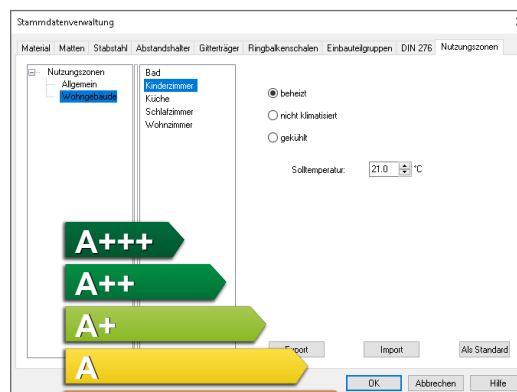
Stammdatenverwaltung

Material | Matten | Stabstahl | Abstandshalter | Gitterträger | Ringbalkenschalen | Einbauteilgruppen | DIN 276 | Nutzungszonen

Nutzungszonen
Allgemein
Wohngebäude

Bad
Kinderzimmer
Küche
Schlafzimmer
Wohnzimmer

beheizt
nicht klimatisiert
gekühlt

Solltemperatur: 21.0 °C

A+++
A++
A+
A

Export
Import
Als Standard

OK
Abbrechen
Hilfe